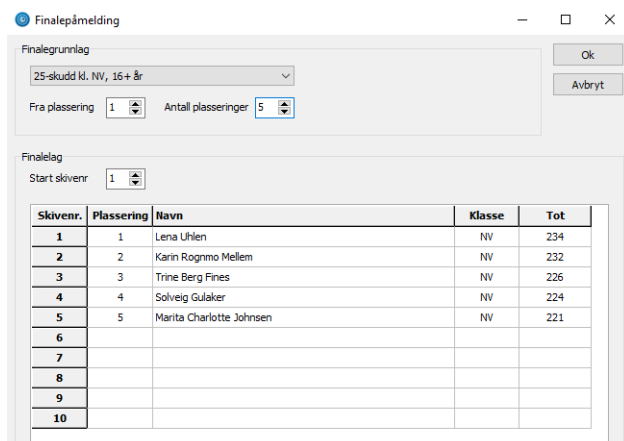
Finalepåmelding

Finalegrunnlag

25-skudd kl. NV, 16+ år

Fra plassering 1

Antall plasseringer 5

Ok

Avbryt

Finalelag

Start skivenr 1

| Skivenr. | Plassering | Navn | Klasse | Tot |
|---|---|---|---|---|
| 1 | 1 | Lena Uhlen | NV | 234 |
| 2 | 2 | Karin Rognmo Mellem | NV | 232 |
| 3 | 3 | Trine Berg Fines | NV | 226 |
| 4 | 4 | Solveig Gulaker | NV | 224 |
| 5 | 5 | Marita Charlotte Johnsen | NV | 221 |
| 6 | | | | |
| 7 | | | | |
| 8 | | | | |
| 9 | | | | |
| 10 | | | | |